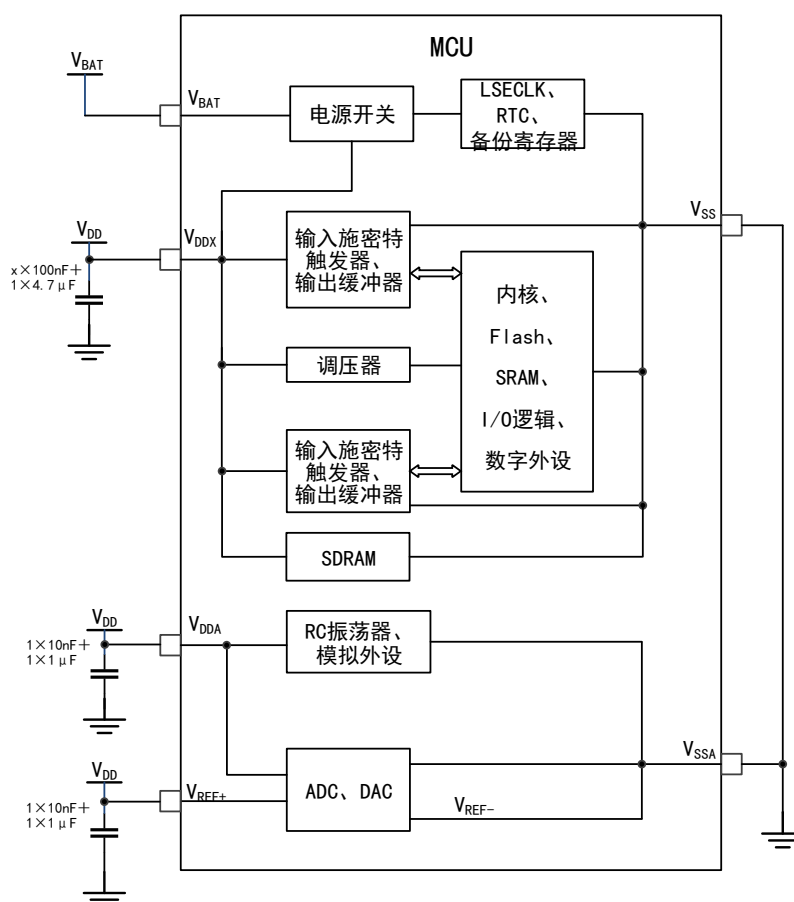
MCU

$V_{BAT}$

$V_{BAT}$

电源开关

LSECLK、
RTC、
备份寄存器

$V_{DD}$

x×100nF＋
1×4.7μF

$V_{DDX}$

输入施密特
触发器、
输出缓冲器

$V_{SS}$

内核、
Flash、
SRAM、
I/O逻辑、
数字外设

调压器

输入施密特
触发器、
输出缓冲器

SDRAM

$V_{DD}$

1×10nF＋
1×1μF

$V_{DDA}$

RC振荡器、
模拟外设

$V_{SSA}$

$V_{DD}$

1×10nF＋
1×1μF

$V_{REF+}$

ADC、DAC

$V_{REF-}$